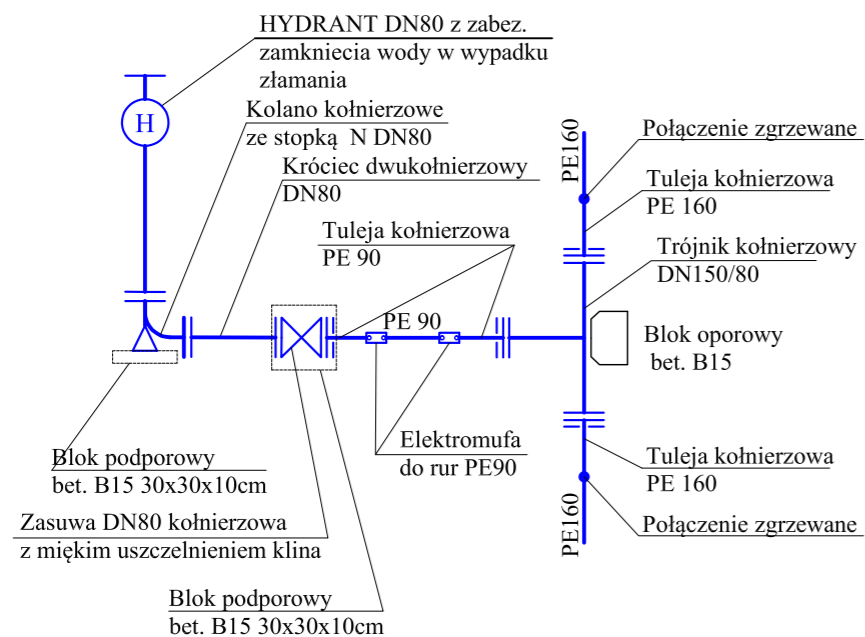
HYDRANT DN80 z zabez. zamkniecia wody w wypadku złamania

H

Kolano kołnierzowe ze stopką N DN80

Króciec dwukołnierzowy DN80

Tuleja kołnierzowa PE 90

PE 90

PE160

Połączenie zgrzewane

Tuleja kołnierzowa PE 160

Trójnik kołnierzowy DN150/80

Blok oporowy bet. B15

Elektromufa do rur PE90

Blok podporowy bet. B15 30x30x10cm

Zasuwa DN80 kołnierzowa z miękim uszczelnieniem klina

Blok podporowy bet. B15 30x30x10cm

Tuleja kołnierzowa PE 160

PE160

Połączenie zgrzewane